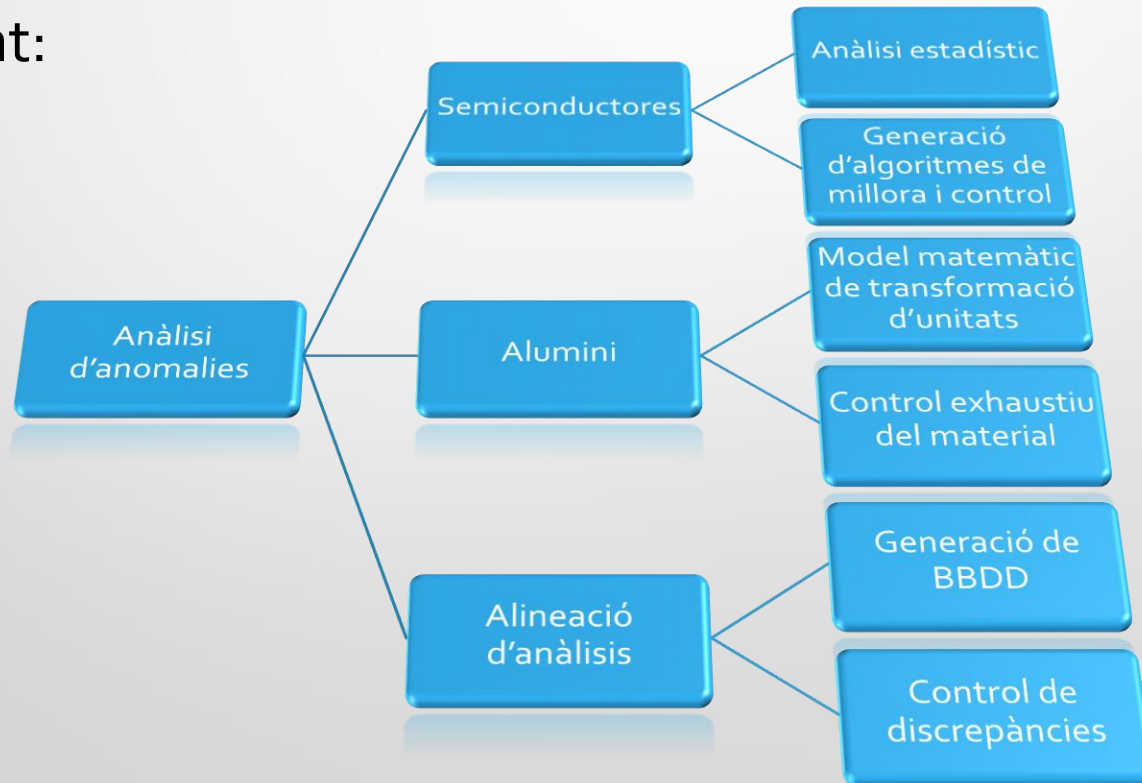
nt:

Anàlisi d'anomalies

Semiconductores

Anàlisi estadístic

Generació d'algoritmes de millora i control

Alumini

Model matemàtic de transformació d'unitats

Control exhaustiu del material

Alineació d'anàlisis

Generació de BBDD

Control de discrepàncies